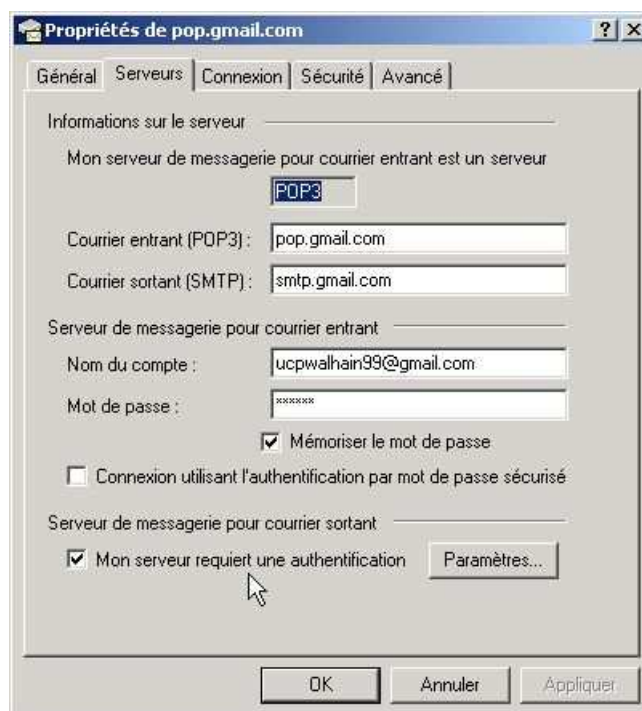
Propriétés de pop.gmail.com ? X

Général | Serveurs | Connexion | Sécurité | Avancé

Informations sur le serveur

Mon serveur de messagerie pour courrier entrant est un serveur

POP3

Courrier entrant (POP3) : pop.gmail.com

Courrier sortant (SMTP) : smtp.gmail.com

Serveur de messagerie pour courrier entrant

Nom du compte : ucpwalhain99@gmail.com

Mot de passe : ******

Mémoriser le mot de passe

Connexion utilisant l'authentification par mot de passe sécurisé

Serveur de messagerie pour courrier sortant

Mon serveur requiert une authentification

Paramètres...

OK Annuler Appliquer